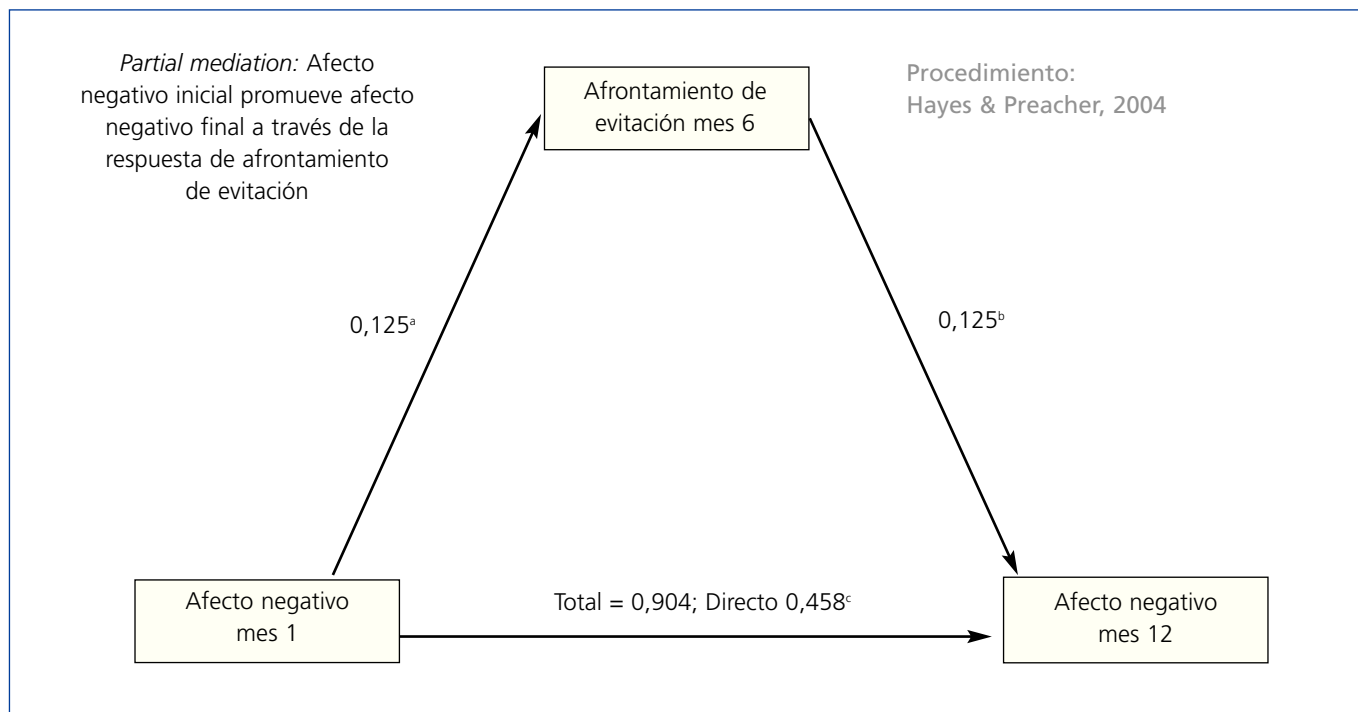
*Partial mediation:* Afecto negativo inicial promueve afecto negativo final a través de la respuesta de afrontamiento de evitación

Afrontamiento de evitación mes 6

Procedimiento: Hayes & Preacher, 2004

$0,125^{a}$

$0,125^{b}$

Afecto negativo mes 1

Total = 0,904; Directo $0,458^{c}$

Afecto negativo mes 12